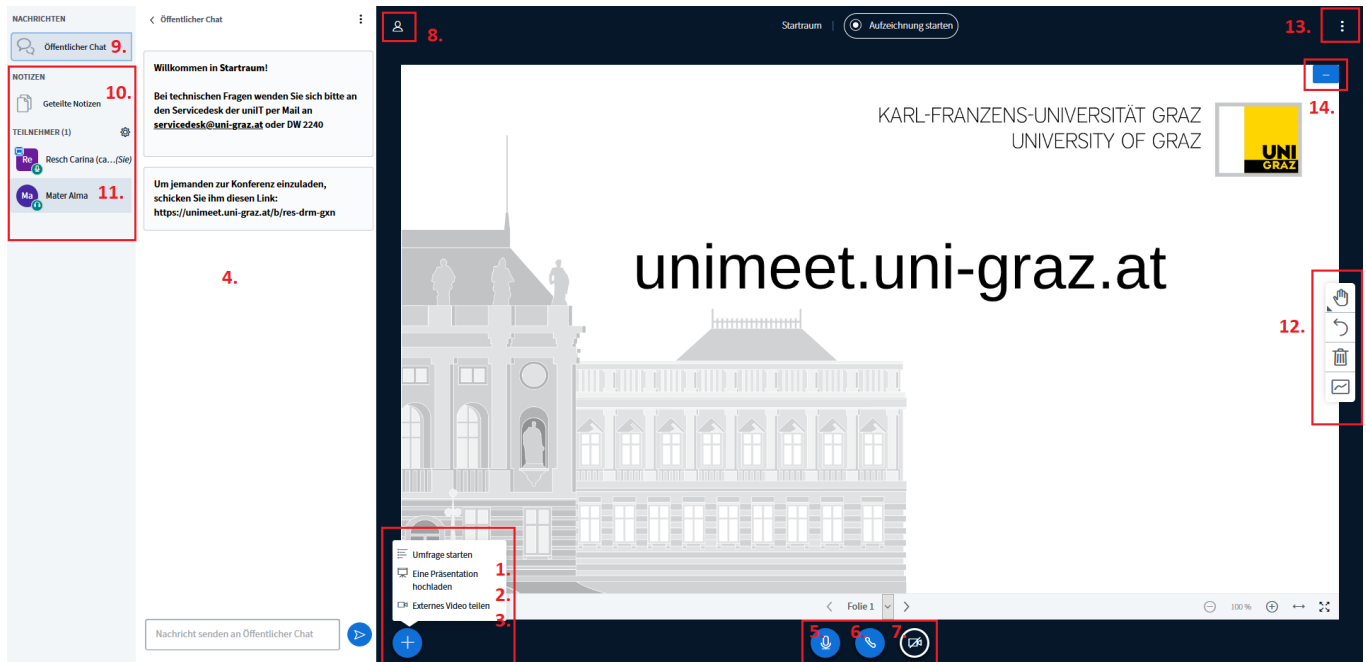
NACHRICHTEN

Öffentlicher Chat 9.

NOTIZEN

Geteilte Notizen 10.

TEILNEHMER (1)

Re Resch Carina (ca... (Sie)

Ma Mater Alma 11.

Öffentlicher Chat

Willkommen in Startraum!

Bei technischen Fragen wenden Sie sich bitte an den Servicedesk der uniIT per Mail an servicedesk@uni-graz.at oder DW 2240

Um jemanden zur Konferenz einzuladen, schicken Sie ihm diesen Link: https://unimeet.uni-graz.at/b/res-drm-gxn

4.

Nachricht senden an Öffentlicher Chat

8.

Startraum | Aufzeichnung starten

13.

14.

KARL-FRANZENS-UNIVERSITÄT GRAZ
UNIVERSITY OF GRAZ

UNI GRAZ

unimeet.uni-graz.at

12.

Umfrage starten 1.
Eine Präsentation hochladen 2.
Externes Video teilen 3.

Folie 1

100 %

5. 6. 7.